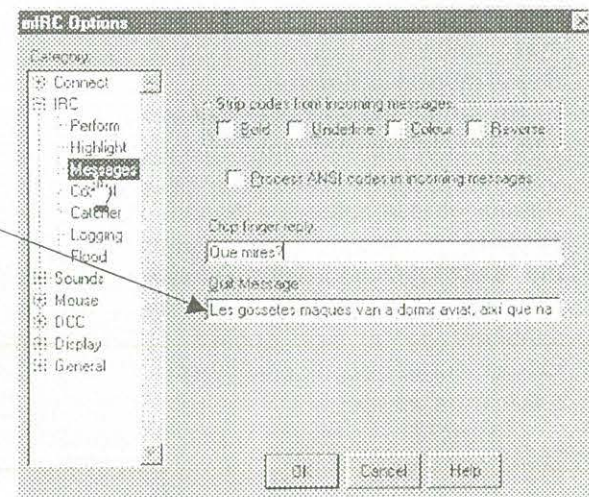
mIRC Options

Category:
Connect
IRC
Perform
Highlight
Messages
Control
Catcher
Logging
Flood
Sounds
Mouse
DCC
Display
General

Strip codes from incoming messages:
Bold
Underline
Colour
Reverse

Process ANSI codes in incoming messages

Chop finger reply:
Que mires?

Quit Message:
Les gossetes maques van a dormir aviat, així que na

OK
Cancel
Help